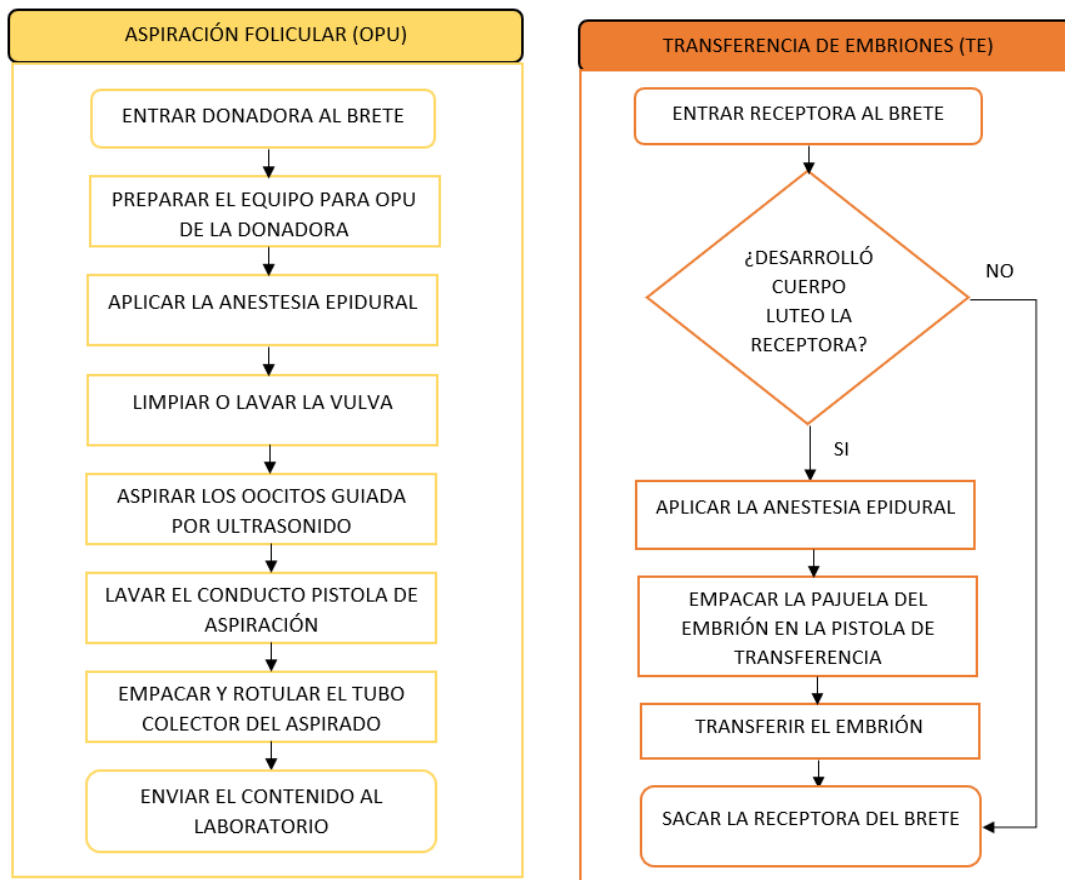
ASPIRACIÓN FOLICULAR (OPU)

ENTRAR DONADORA AL BRETE

PREPARAR EL EQUIPO PARA OPU DE LA DONADORA

APLICAR LA ANESTESIA EPIDURAL

LIMPIAR O LAVAR LA VULVA

ASPIRAR LOS OOCITOS GUIADA POR ULTRASONIDO

LAVAR EL CONDUCTO PISTOLA DE ASPIRACIÓN

EMPACAR Y ROTULAR EL TUBO COLECTOR DEL ASPIRADO

ENVIAR EL CONTENIDO AL LABORATORIO

TRANSFERENCIA DE EMBRIONES (TE)

ENTRAR RECEPTORA AL BRETE

¿DESARROLLÓ CUERPO LUTEO LA RECEPTORA?

NO

SI

APLICAR LA ANESTESIA EPIDURAL

EMPACAR LA PAJUELA DEL EMBRIÓN EN LA PISTOLA DE TRANSFERENCIA

TRANSFERIR EL EMBRIÓN

SACAR LA RECEPTORA DEL BRETE